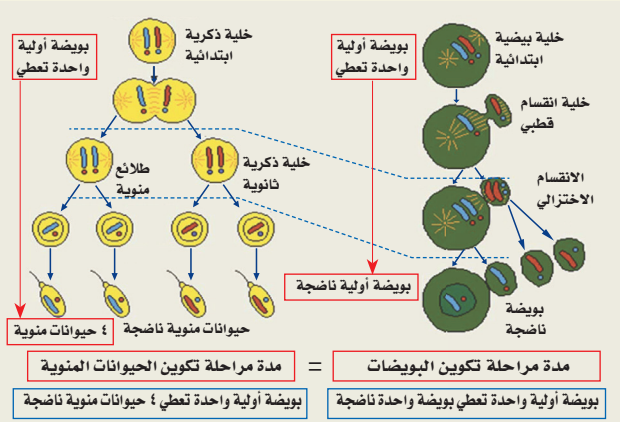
بويضة أولية واحدة تعطي

خلية ذكرية ابتدائية

طلائع منوية

خلية ذكرية ثانوية

٤ حيوانات منوية

حيوانات منوية ناضجة

بويضة أولية واحدة تعطي

خلية بيضية ابتدائية

خلية انقسام قطبي

الانقسام الاختزالي

بويضة أولية ناضجة

بويضة ناضجة

مدة مراحلة تكوين الحيوانات المنوية

=

مدة مراحلة تكوين البويضات

بويضة أولية واحدة تعطي ٤ حيوانات منوية ناضجة

بويضة أولية واحدة تعطي بويضة واحدة ناضجة